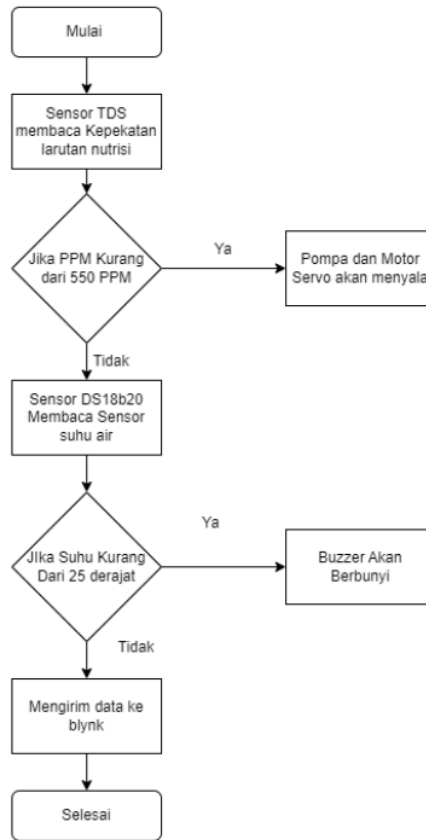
Mulai

Sensor TDS membaca Kepekatan larutan nutrisi

Jika PPM Kurang dari 550 PPM

Ya

Pompa dan Motor Servo akan menyala

Tidak

Sensor DS18b20 Membaca Sensor suhu air

JIka Suhu Kurang Dari 25 derajat

Ya

Buzzer Akan Berbunyi

Tidak

Mengirim data ke blynk

Selesai